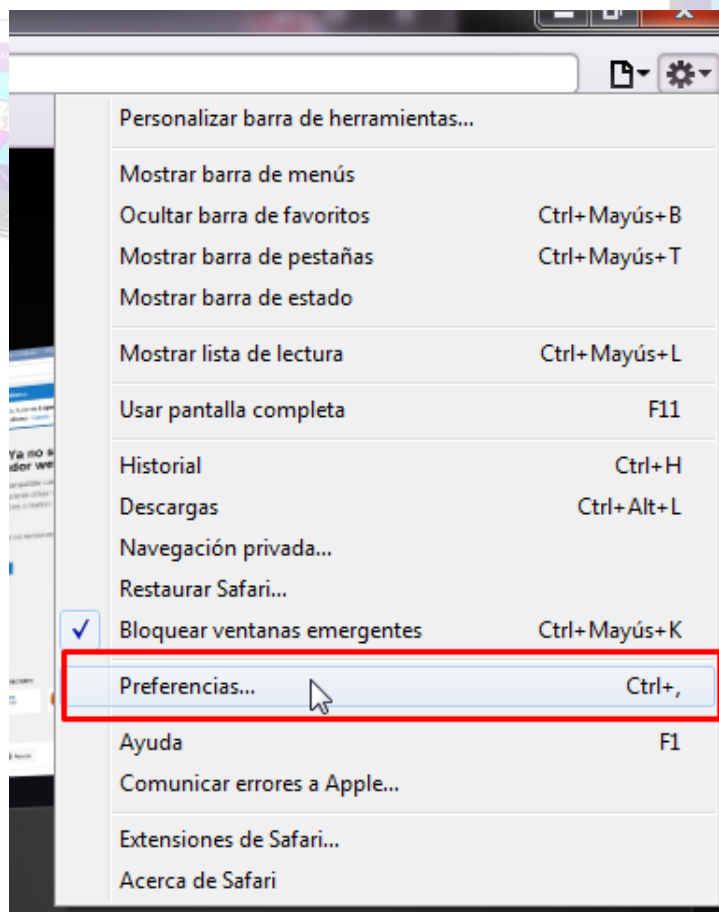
Personalizar barra de herramientas...

Mostrar barra de menús
Ocultar barra de favoritos Ctrl+Mayús+B
Mostrar barra de pestañas Ctrl+Mayús+T
Mostrar barra de estado

Mostrar lista de lectura Ctrl+Mayús+L

Usar pantalla completa F11

Historial Ctrl+H
Descargas Ctrl+Alt+L
Navegación privada...
Restaurar Safari...
✓ Bloquear ventanas emergentes Ctrl+Mayús+K

Preferencias... Ctrl+,

Ayuda F1
Comunicar errores a Apple...

Extensiones de Safari...
Acerca de Safari